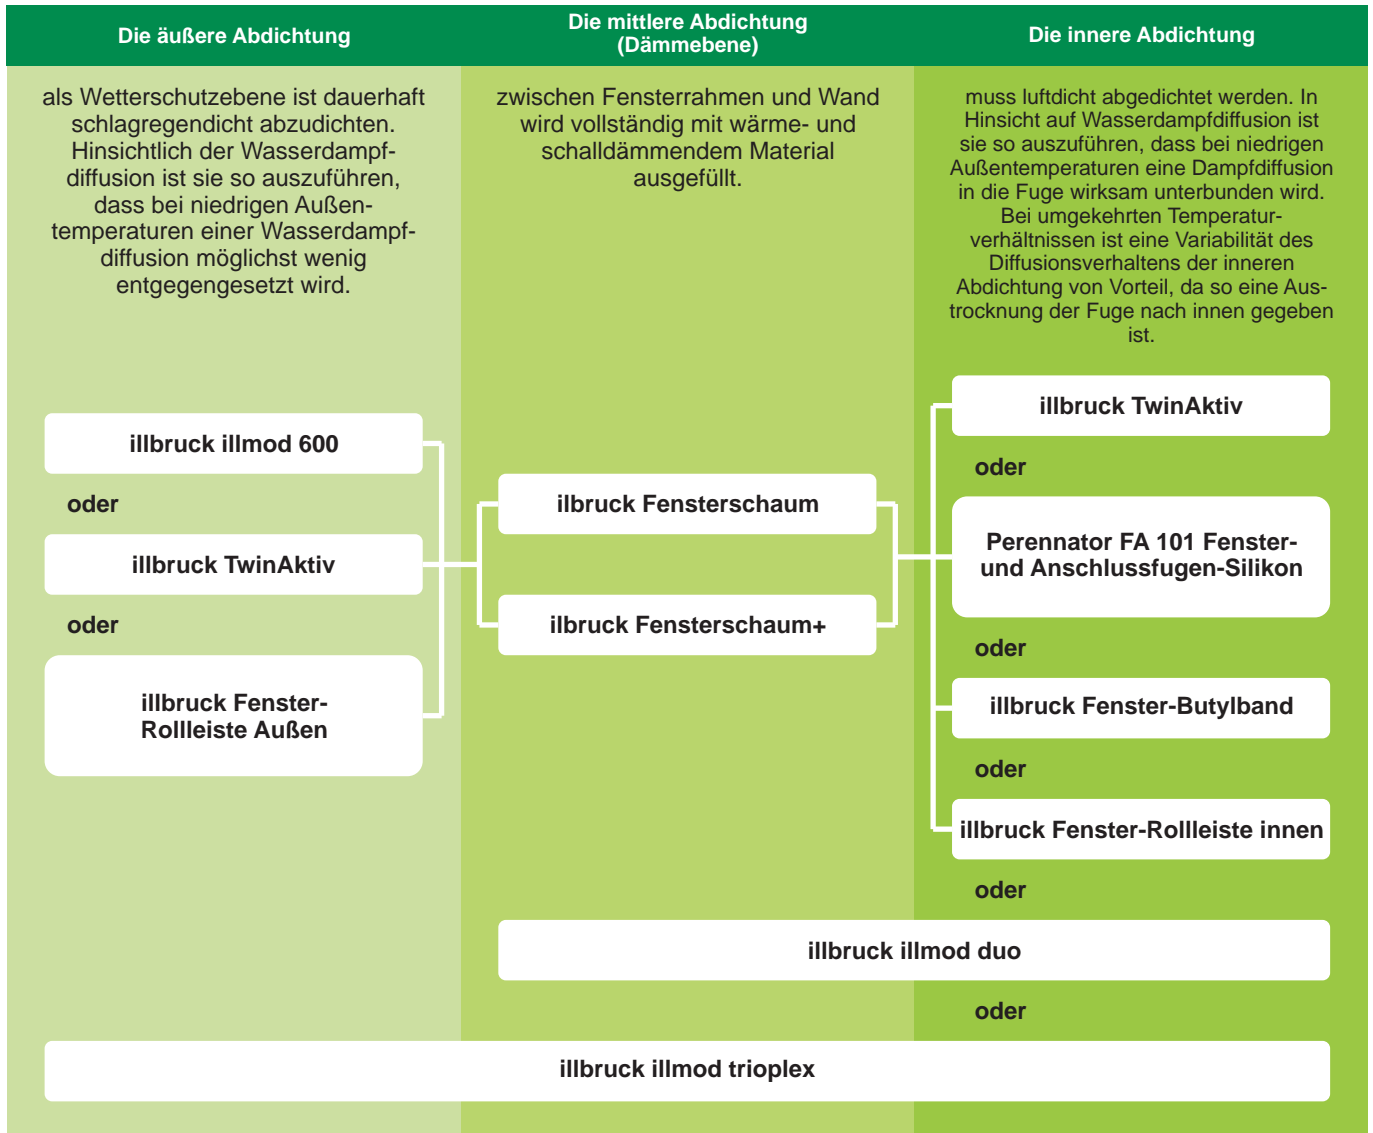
Die äußere Abdichtung

als Wetterschutzebene ist dauerhaft schlagregendicht abzudichten. Hinsichtlich der Wasserdampfdiffusion ist sie so auszuführen, dass bei niedrigen Außentemperaturen einer Wasserdampfdiffusion möglichst wenig entgegengesetzt wird.

illbruck illmod 600

oder

illbruck TwinAktiv

oder

illbruck Fenster-Rollleiste Außen

Die mittlere Abdichtung (Dämmebene)

zwischen Fensterrahmen und Wand wird vollständig mit wärme- und schalldämmendem Material ausgefüllt.

ilbruck Fensterschaum

ilbruck Fensterschaum+

Die innere Abdichtung

muss luftdicht abgedichtet werden. In Hinsicht auf Wasserdampfdiffusion ist sie so auszuführen, dass bei niedrigen Außentemperaturen eine Dampfdiffusion in die Fuge wirksam unterbunden wird. Bei umgekehrten Temperaturverhältnissen ist eine Variabilität des Diffusionsverhaltens der inneren Abdichtung von Vorteil, da so eine Austrocknung der Fuge nach innen gegeben ist.

illbruck TwinAktiv

oder

Perennator FA 101 Fenster- und Anschlussfugen-Silikon

oder

illbruck Fenster-Butylband

oder

illbruck Fenster-Rollleiste innen

oder

illbruck illmod duo

oder

illbruck illmod trioplex